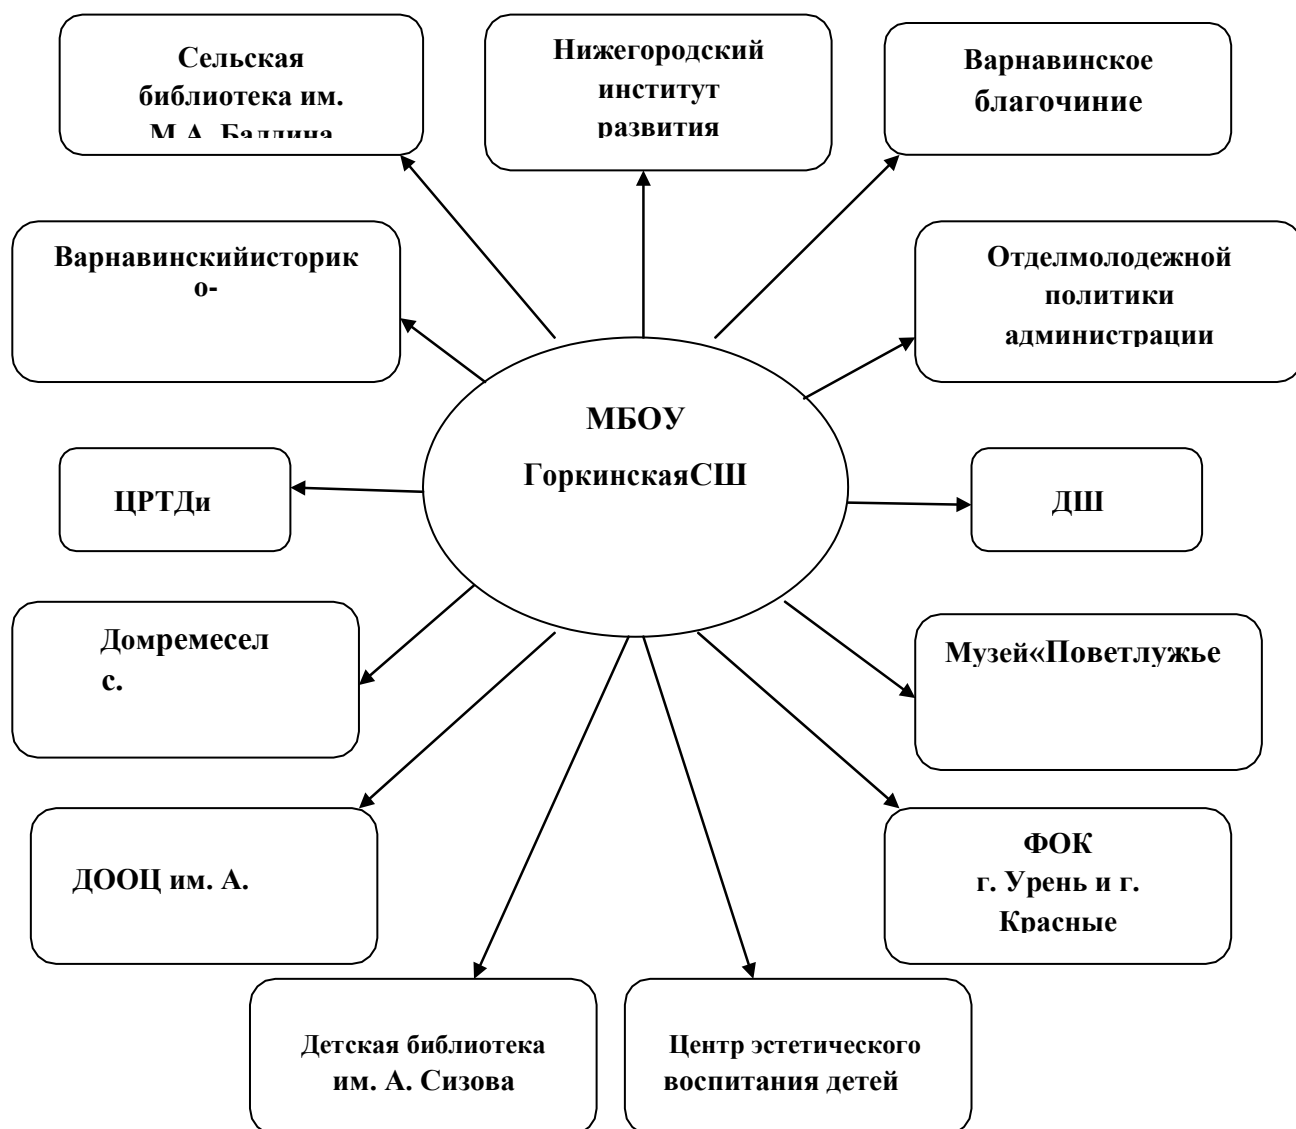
Сельская библиотека им. М.А. Баллина

Нижегородский институт развития

Варнавинское благочиние

Варнавинскийисторико-

Отделмолодежной политики администрации

МБОУ ГоркинскаяСШ

ЦРТДи

ДШ

Домремесел с.

Музей«Поветлужье

ДООЦ им. А.

ФОК г. Урень и г. Красные

Детская библиотека им. А. Сизова

Центр эстетического воспитания детей